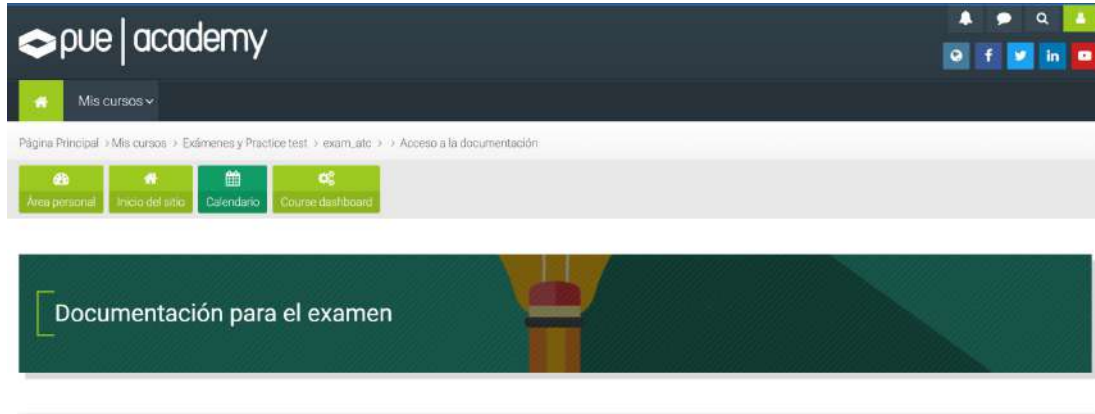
pue | academy

Mis cursos

Página Principal › Mis cursos › Exámenes y Practice test › exam_atc › › Acceso a la documentación

Área personal
Inicio del sitio
Calendario
Course dashboard

Documentación para el examen